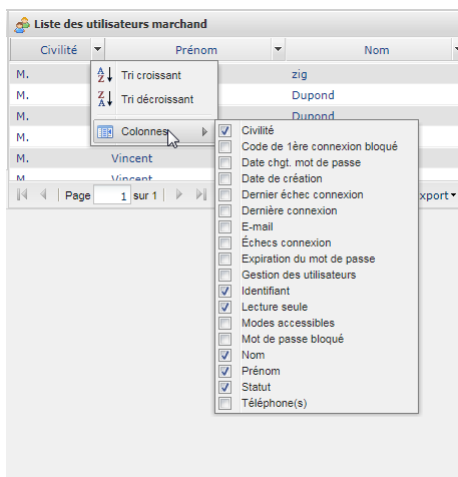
Liste des utilisateurs marchand

| Civilité | Prénom | Nom |
|---|---|---|
| M. | | zig |
| M. | | Dupond |
| M. | | Dupond |
| M. | | |
| M. | Vincent | |
| M. | Vincent | |

Tri croissant
Tri décroissant
Colonnes

Civilité
Code de 1ère connexion bloqué
Date chgt. mot de passe
Date de création
Dernier échec connexion
Dernière connexion
E-mail
Échecs connexion
Expiration du mot de passe
Gestion des utilisateurs
Identifiant
Lecture seule
Modes accessibles
Mot de passe bloqué
Nom
Prénom
Statut
Téléphone(s)

Page 1 sur 1

xport